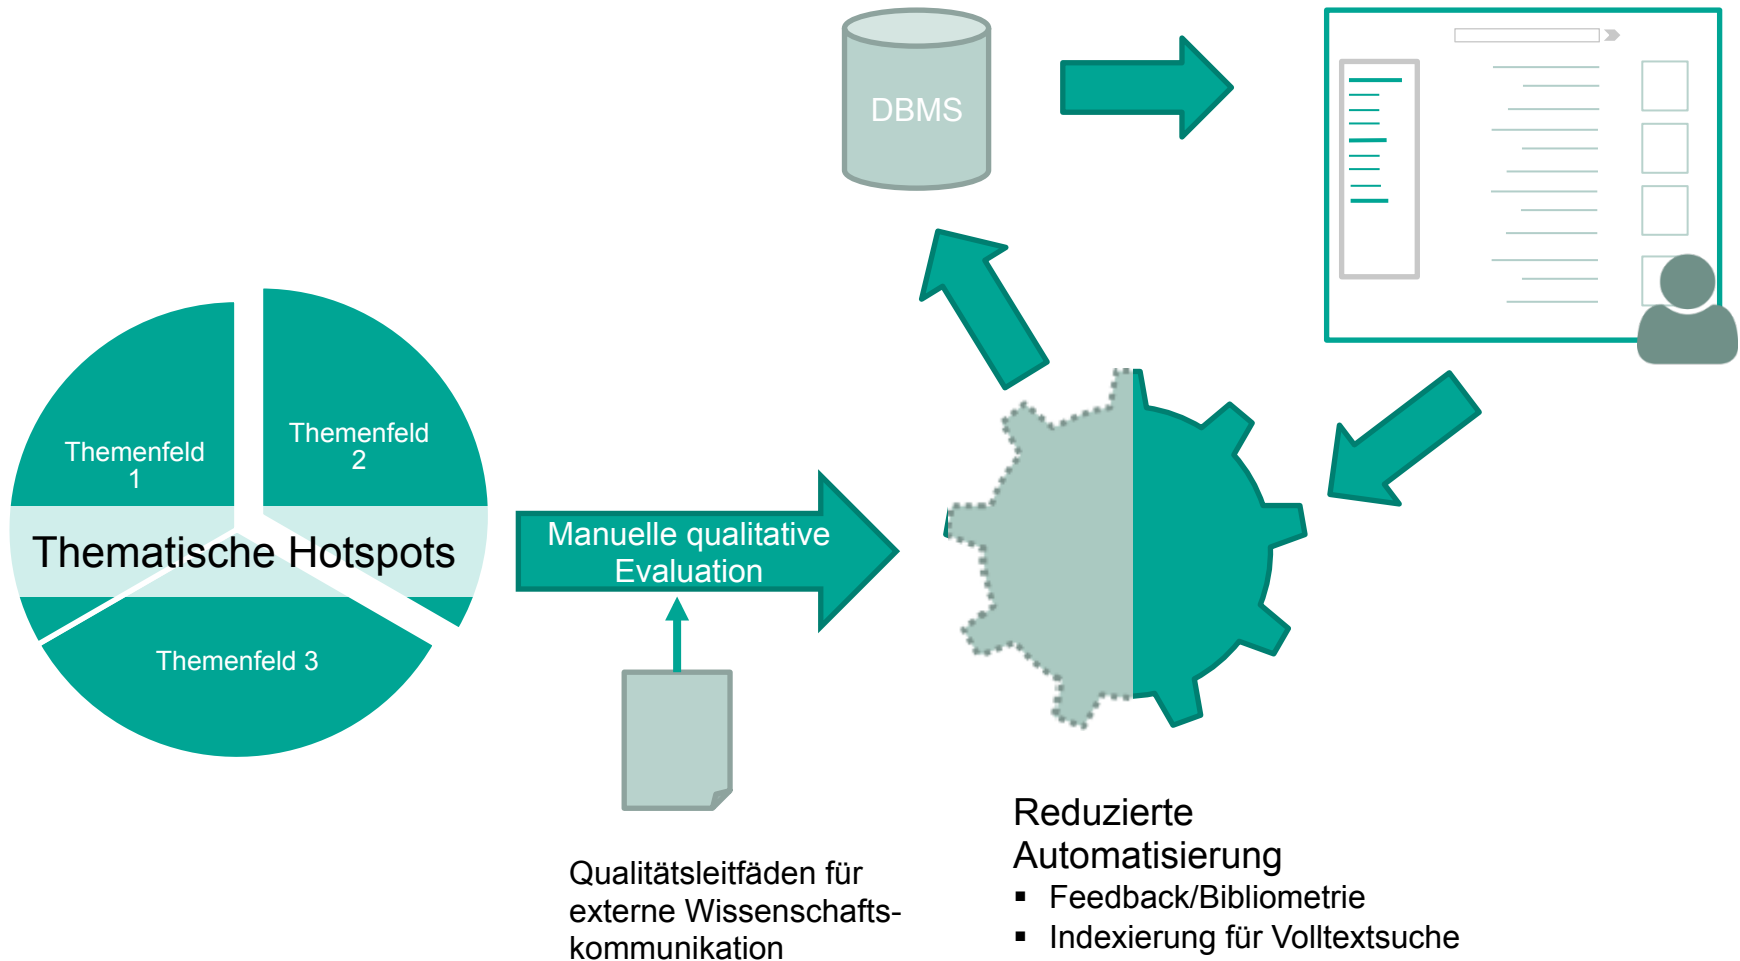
DBMS

Themenfeld 1

Themenfeld 2

Thematische Hotspots

Themenfeld 3

Manuelle qualitative Evaluation

Qualitätsleitfäden für externe Wissenschafts-kommunikation

Reduzierte Automatisierung
- Feedback/Bibliometrie
- Indexierung für Volltextsuche